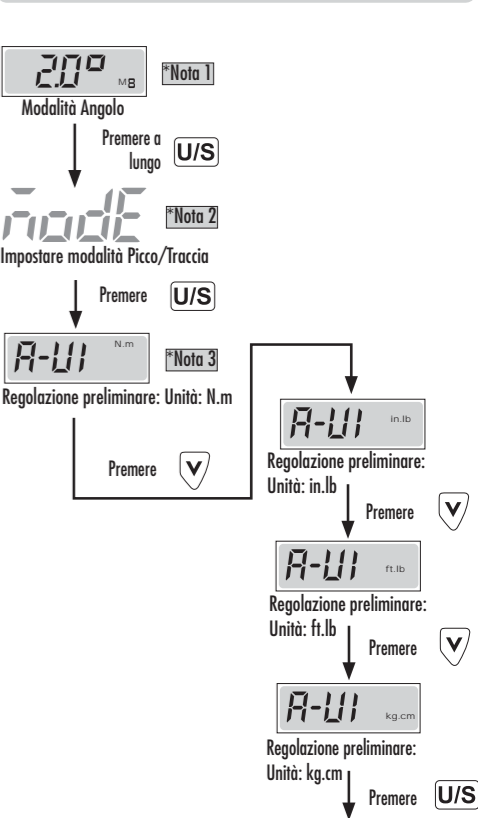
2.0° M8
*Nota 1
Modalità Angolo

Premere a lungo U/S

ModE
*Nota 2
Impostare modalità Picco/Traccia

Premere U/S

A-UI N.m
*Nota 3
Regolazione preliminare: Unità: N.m

Premere V

A-UI in.lb
Regolazione preliminare: Unità: in.lb

Premere V

A-UI ft.lb
Regolazione preliminare: Unità: ft.lb

Premere V

A-UI kg.cm
Regolazione preliminare: Unità: kg.cm

Premere U/S